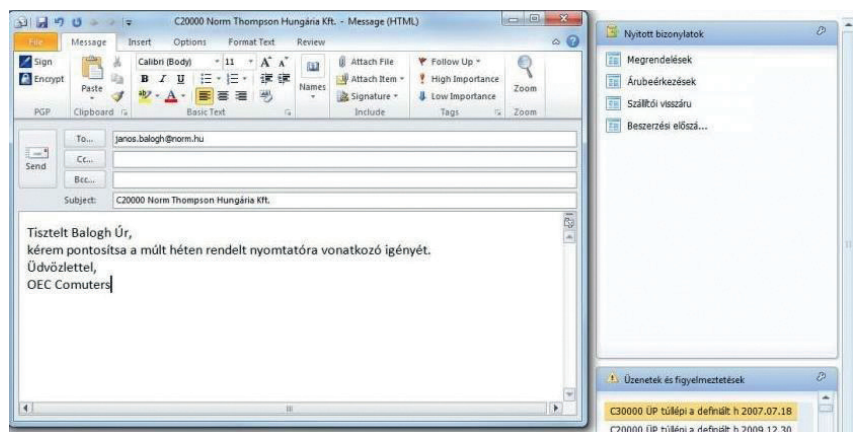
C20000 Norm Thompson Hungária Kft. - Message (HTML)

File Message Insert Options Format Text Review

Sign Encrypt PGP

Paste Clipboard

Calibri (Body) 11 A A B I U Basic Text

Names

Attach File Attach Item Signature Include

Follow Up High Importance Low Importance Tags

Zoom Zoom

Send

To... janos.balogh@norm.hu

Cc...

Bcc...

Subject: C20000 Norm Thompson Hungária Kft.

Tisztelt Balogh Úr,
kérem pontosítsa a múlt héten rendelt nyomtatóra vonatkozó igényét.
Üdvözlettel,
OEC Comuters

Nyitott bizonylatok

Megrendelések
Árubeérkezések
Szállítói visszáru
Beszerzési előszá...

Üzenetek és figyelmeztetések

C30000 ÜP túllépi a definiált h 2007.07.18
C20000 ÜP túllépi a definiált h 2009.12.30